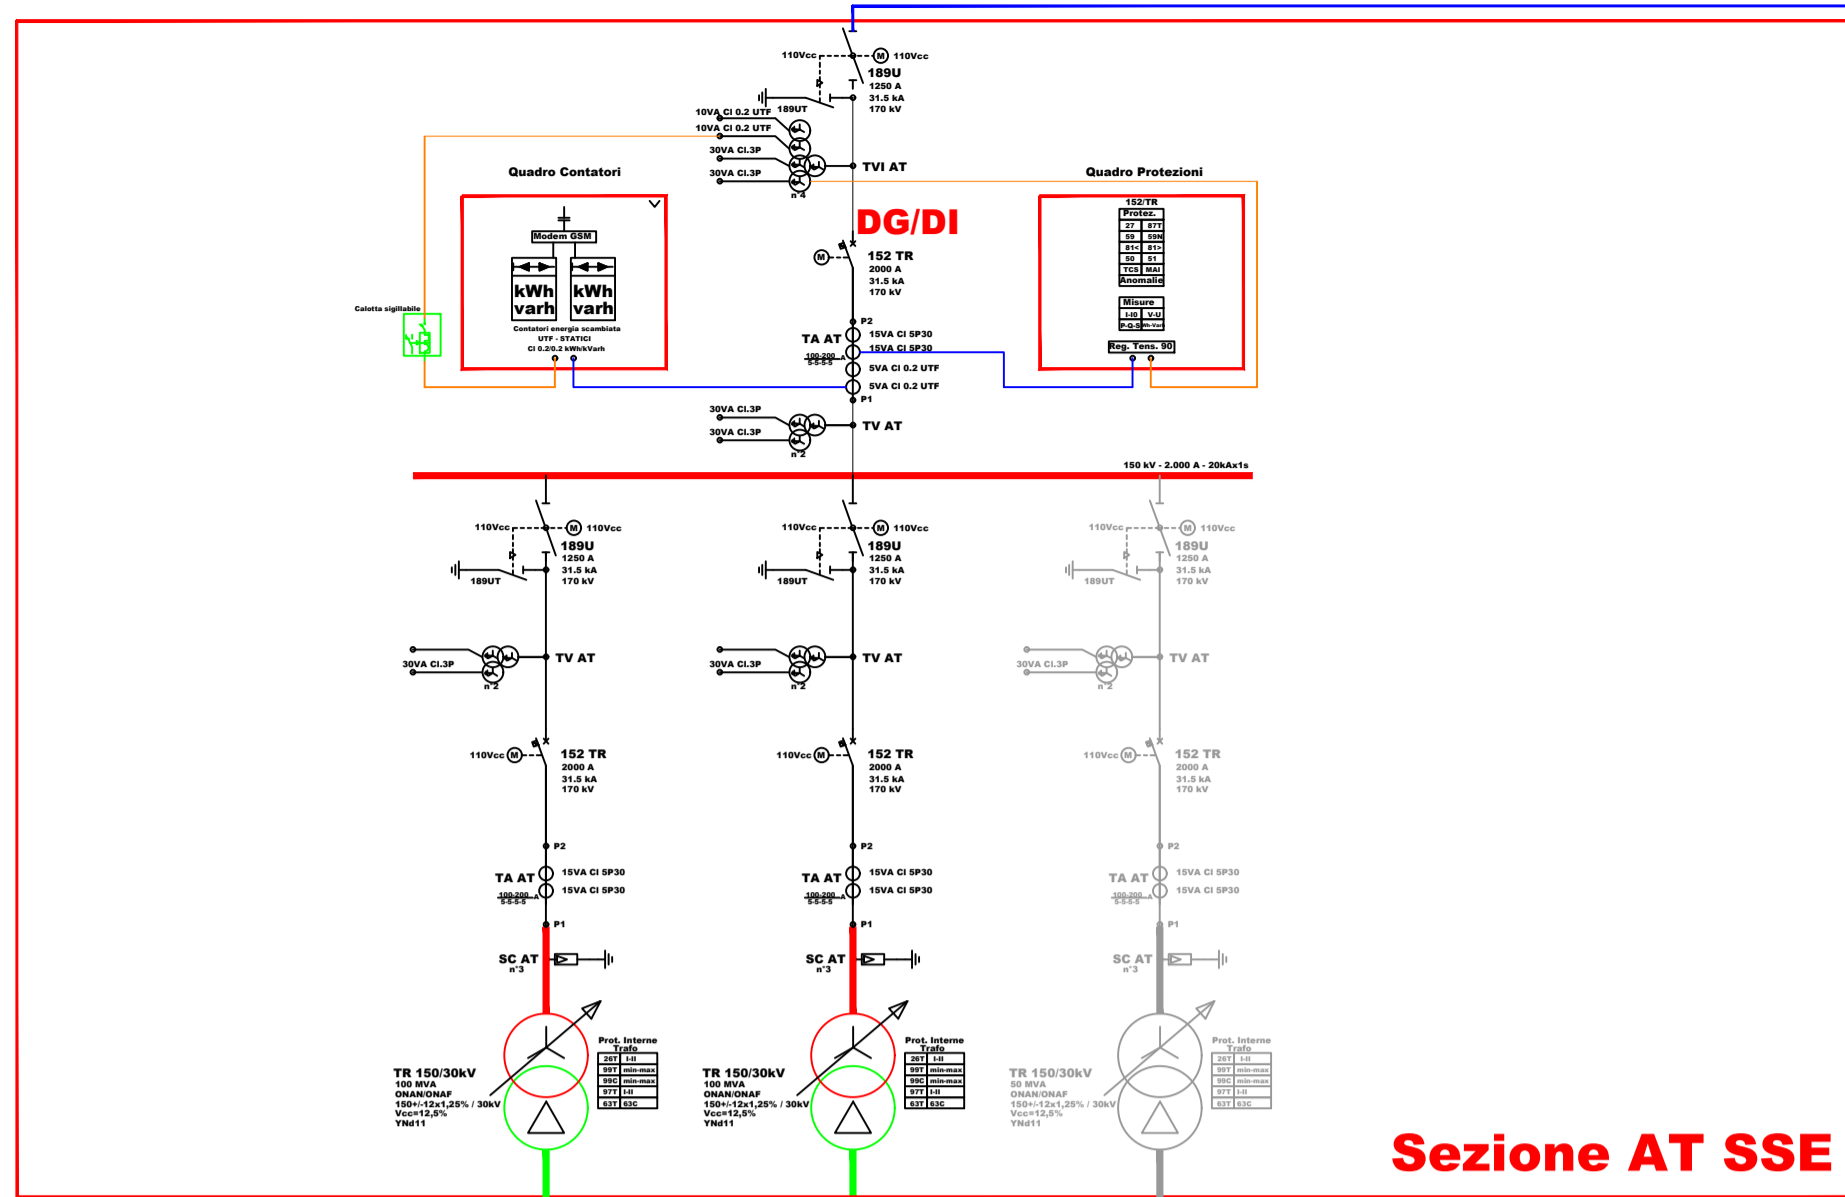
110Vcc
110Vcc
189U
1250 A
31.5 kA
170 kV
189UT
10VA Cl 0.2 UTF
10VA Cl 0.2 UTF
30VA Cl.3P
30VA Cl.3P
n°4
TVI AT

Quadro Contatori
Modem GSM
kWh varh
kWh varh
Contatori energia scambiata
UTF - STATICI
Cl 0.2/0.2 kWh/kVarh

Calotta sigillabile

DG/DI

152 TR
2000 A
31.5 kA
170 kV
P2
TA AT
100-200 A
5-5-5-5
15VA Cl 5P30
15VA Cl 5P30
5VA Cl 0.2 UTF
5VA Cl 0.2 UTF
P1

Quadro Protezioni
152/TR
Protez.
| 27 | 87T |
|---|---|
| 59 | 59N |
| 81< | 81> |
| 50 | 51 |
| TCS | MAI |
Anomalie
Misure
| I-I0 | V-U |
|---|---|
| P-Q-S | Wh-Varh |
Reg. Tens. 90

30VA Cl.3P
30VA Cl.3P
n°2
TV AT

150 kV - 2.000 A - 20kAx1s

110Vcc
110Vcc
189U
1250 A
31.5 kA
170 kV
189UT
30VA Cl.3P
n°2
TV AT
110Vcc
152 TR
2000 A
31.5 kA
170 kV
P2
TA AT
100-200 A
5-5-5-5
15VA Cl 5P30
15VA Cl 5P30
P1
SC AT
n°3
Prot. Interne Trafo
| 26T | I-II |
|---|---|
| 99T | min-max |
| 99C | min-max |
| 97T | I-II |
| 63T | 63C |
TR 150/30kV
100 MVA
ONAN/ONAF
150+/-12x1,25% / 30kV
Vcc=12,5%
YNd11

110Vcc
110Vcc
189U
1250 A
31.5 kA
170 kV
189UT
30VA Cl.3P
n°2
TV AT
110Vcc
152 TR
2000 A
31.5 kA
170 kV
P2
TA AT
100-200 A
5-5-5-5
15VA Cl 5P30
15VA Cl 5P30
P1
SC AT
n°3
Prot. Interne Trafo
| 26T | I-II |
|---|---|
| 99T | min-max |
| 99C | min-max |
| 97T | I-II |
| 63T | 63C |
TR 150/30kV
100 MVA
ONAN/ONAF
150+/-12x1,25% / 30kV
Vcc=12,5%
YNd11

110Vcc
110Vcc
189U
1250 A
31.5 kA
170 kV
189UT
30VA Cl.3P
n°2
TV AT
110Vcc
152 TR
2000 A
31.5 kA
170 kV
P2
TA AT
100-200 A
5-5-5-5
15VA Cl 5P30
15VA Cl 5P30
P1
SC AT
n°3
Prot. Interne Trafo
| 26T | I-II |
|---|---|
| 99T | min-max |
| 99C | min-max |
| 97T | I-II |
| 63T | 63C |
TR 150/30kV
50 MVA
ONAN/ONAF
150+/-12x1,25% / 30kV
Vcc=12,5%
YNd11

Sezione AT SSE